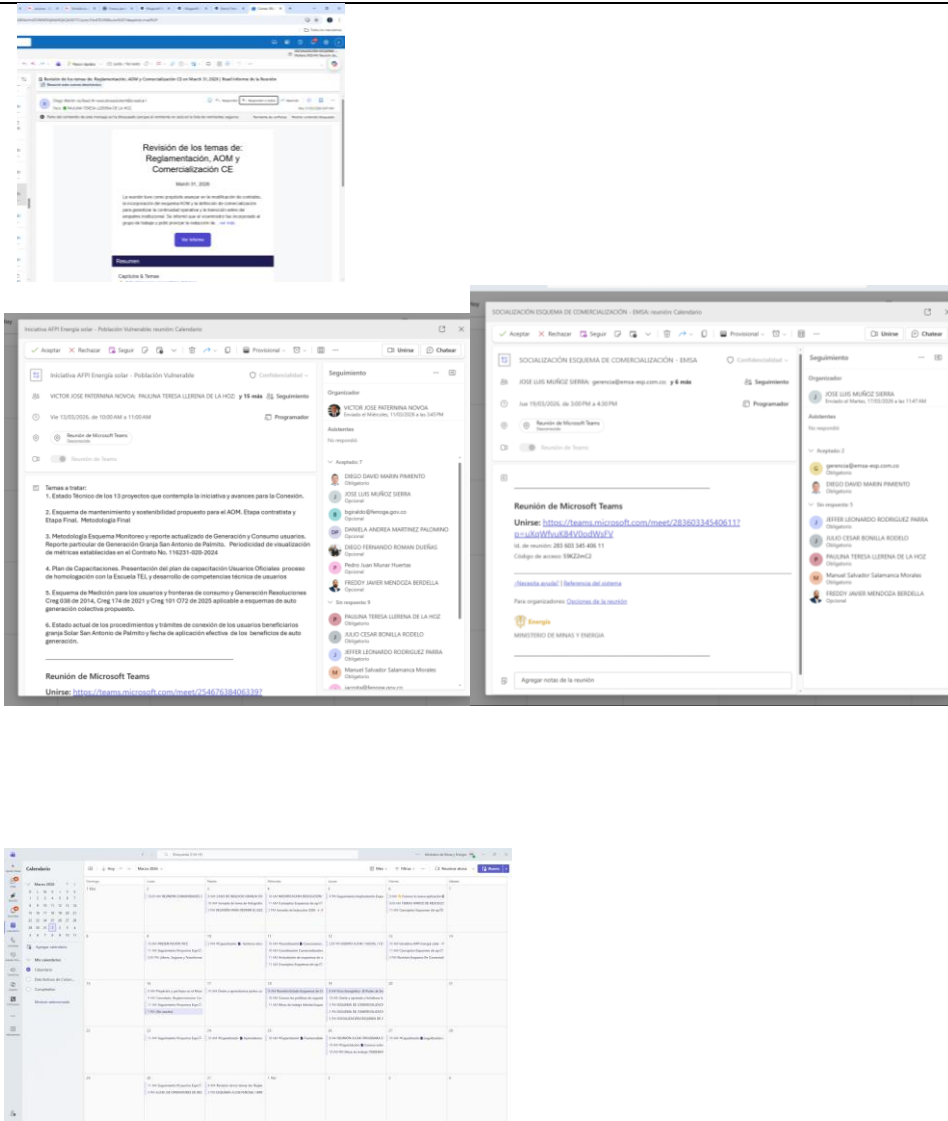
Revisión de los temas de: Reglamentación, AOM y Comercialización CE on March 31, 2026 | Read Informe de la Reunión

Revisión de los temas de: Reglamentación, AOM y Comercialización CE

March 31, 2026

Ver Informe

Resumen

Capítulos & Temas

Iniciativa AFPI Energía solar - Población Vulnerable: reunión Calendario

Aceptar | Rechazar | Seguir | Provisional | Unirse | Chatear

Iniciativa AFPI Energía solar - Población Vulnerable

VICTOR JOSE PATERNINA NOVOA; PAULINA TERESA LLERENA DE LA HOZ; y 15 más | Seguimiento

Vie 13/03/2026, de 10:00 AM a 11:00 AM | Programador

Reunión de Microsoft Teams

Reunión de Teams

Temas a tratar:
1. Estado Técnico de los 13 proyectos que contempla la iniciativa y avances para la Conexión.

2. Esquema de mantenimiento y sostenibilidad propuesto para el AOM. Etapa contratista y Etapa Final. Metodología Final

3. Metodología Esquema Monitoreo y reporte actualizado de Generación y Consumo usuarios. Reporte particular de Generación Granja San Antonio de Palmito. Periodicidad de visualización de métricas establecidas en el Contrato No. 116231-020-2024

4. Plan de Capacitaciones. Presentación del plan de capacitación Usuarios Oficiales proceso de homologación con la Escuela TEL y desarrollo de competencias técnica de usuarios

5. Esquema de Medición para los usuarios y fronteras de consumo y Generación Resoluciones Creg 038 de 2014, Creg 174 de 2021 y Creg 101 072 de 2025 aplicable a esquemas de auto generación colectiva propuesto.

6. Estado actual de los procedimientos y trámites de conexión de los usuarios beneficiarios granja Solar San Antonio de Palmito y fecha de aplicación efectiva de los beneficios de auto generación.

Reunión de Microsoft Teams
Unirse: https://teams.microsoft.com/meet/254676384063397

Seguimiento
Organizador
VICTOR JOSE PATERNINA NOVOA
Asistentes
No respondió
Aceptado 7
DIEGO DAVID MARIN PIMIENTO Obligatorio
JOSE LUIS MUÑOZ SIERRA Obligatorio
lbgiraldo@fenoge.gov.co Opcional
DANIELA ANDREA MARTINEZ PALOMINO Opcional
DIEGO FERNANDO ROMAN DUEÑAS Opcional
Pedro Juan Munar Huertas Opcional
FREDDY JAVIER MENDOZA BERDELLA Opcional
Sin respuesta 9
PAULINA TERESA LLERENA DE LA HOZ Obligatorio
JULIO CESAR BONILLA RODELO Obligatorio
JEFFER LEONARDO RODRIGUEZ PARRA Obligatorio
Manuel Salvador Salamanca Morales Obligatorio

SOCIALIZACIÓN ESQUEMA DE COMERCIALIZACIÓN - EMSA: reunión Calendario

Aceptar | Rechazar | Seguir | Provisional | Unirse | Chatear

SOCIALIZACIÓN ESQUEMA DE COMERCIALIZACIÓN - EMSA | Confidencialidad

JOSE LUIS MUÑOZ SIERRA; gerencia@emsa-esp.com.co; y 6 más | Seguimiento

Jue 19/03/2026, de 3:00 PM a 4:30 PM | Programador

Reunión de Microsoft Teams

Reunión de Teams

Reunión de Microsoft Teams
Unirse: https://teams.microsoft.com/meet/283603345406611?p=uXqWfvuK84V0odWsFV
Id. de reunión: 283 603 345 406 11
Código de acceso: 59KZ2mC2

¿Necesita ayuda? | Referencia del sistema

Para organizadores: Opciones de la reunión

Energía
MINISTERIO DE MINAS Y ENERGIA

Agregar notas de la reunión

Seguimiento
Organizador
JOSE LUIS MUÑOZ SIERRA
Asistentes
No respondió
Aceptado 2
gerencia@emsa-esp.com.co Obligatorio
DIEGO DAVID MARIN PIMIENTO Obligatorio
Sin respuesta 5
JEFFER LEONARDO RODRIGUEZ PARRA Obligatorio
JULIO CESAR BONILLA RODELO Obligatorio
PAULINA TERESA LLERENA DE LA HOZ Obligatorio
Manuel Salvador Salamanca Morales Obligatorio
FREDDY JAVIER MENDOZA BERDELLA Opcional

Calendario
Marzo 2026
Mis calendarios
Calendario